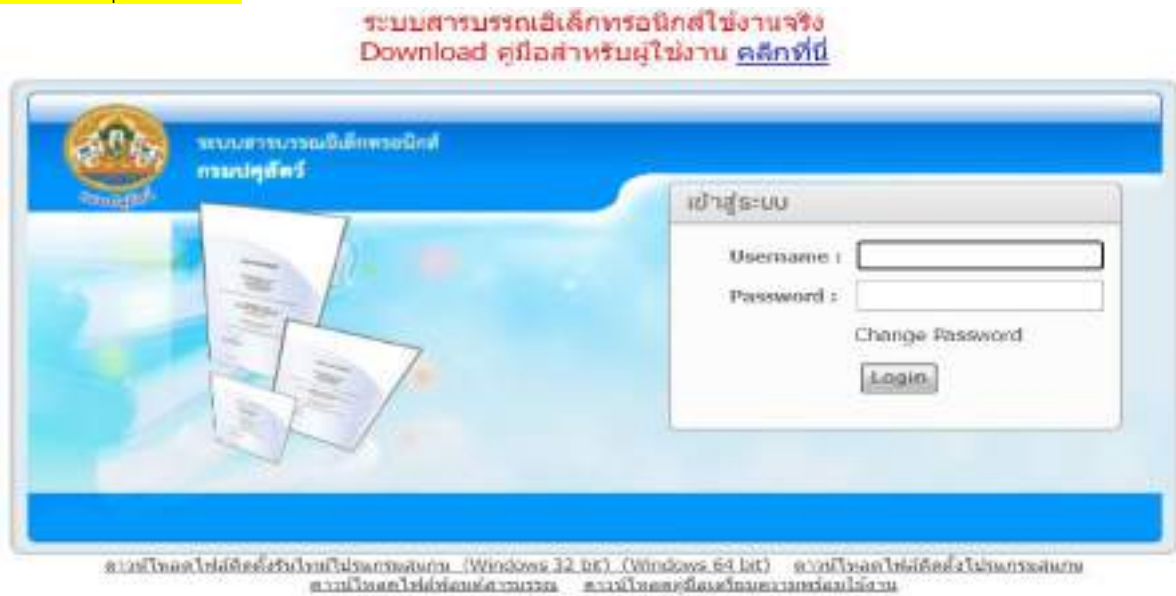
ระบบสารบรรณอิเล็กทรอนิกส์ใช้งานจริง
Download คู่มือสำหรับผู้ใช้งาน คลิกที่นี่

ระบบสารบรรณอิเล็กทรอนิกส์
กรมปศุสัตว์

เข้าสู่ระบบ

Username :
Password :
Change Password
Login

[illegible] (Windows 32 bit) (Windows 64 bit) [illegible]
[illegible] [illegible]